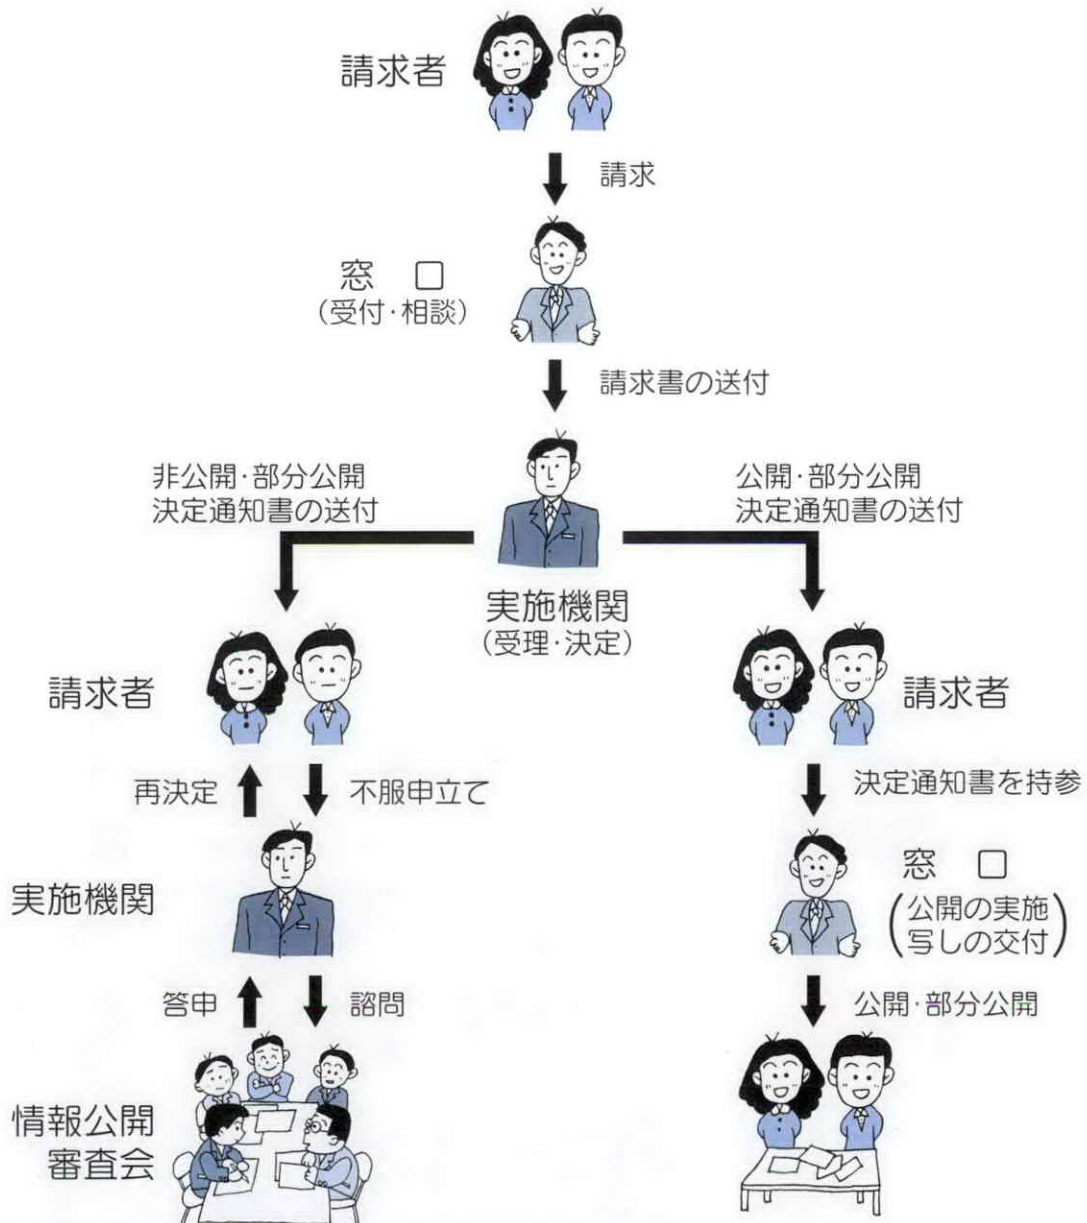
請求者

請求

窓　口
（受付・相談）

請求書の送付

非公開・部分公開
決定通知書の送付

公開・部分公開
決定通知書の送付

実施機関
（受理・決定）

請求者

請求者

再決定

不服申立て

決定通知書を持参

実施機関

窓　口
（公開の実施
写しの交付）

答申

諮問

公開・部分公開

情報公開
審査会